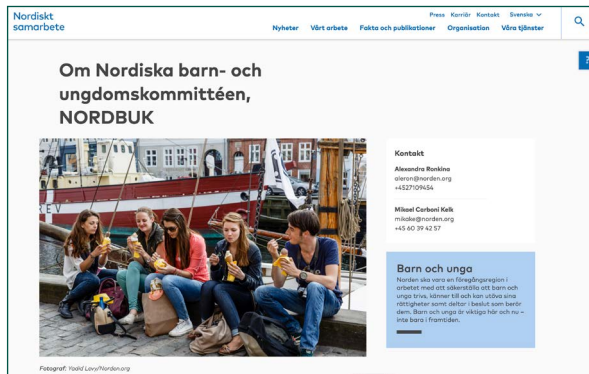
Nordiskt samarbete

Press Karriär Kontakt Svenska

Nyheter Vårt arbete Fakta och publikationer Organisation Våra tjänster

Om Nordiska barn- och ungdomskommittéen, NORDBUK

Kontakt

Alexandra Ronkina
alerон@norden.org
+4527109454

Mikael Carboni Kelk
mikake@norden.org
+45 60 39 42 57

Barn och unga

Norden ska vara en föregångsregion i arbetet med att säkerställa att barn och unga trivs, känner till och kan utöva sina rättigheter samt deltar i beslut som berör dem. Barn och unga är viktiga här och nu – inte bara i framtiden.

Fotograf: Yadid Levy/Norden.org